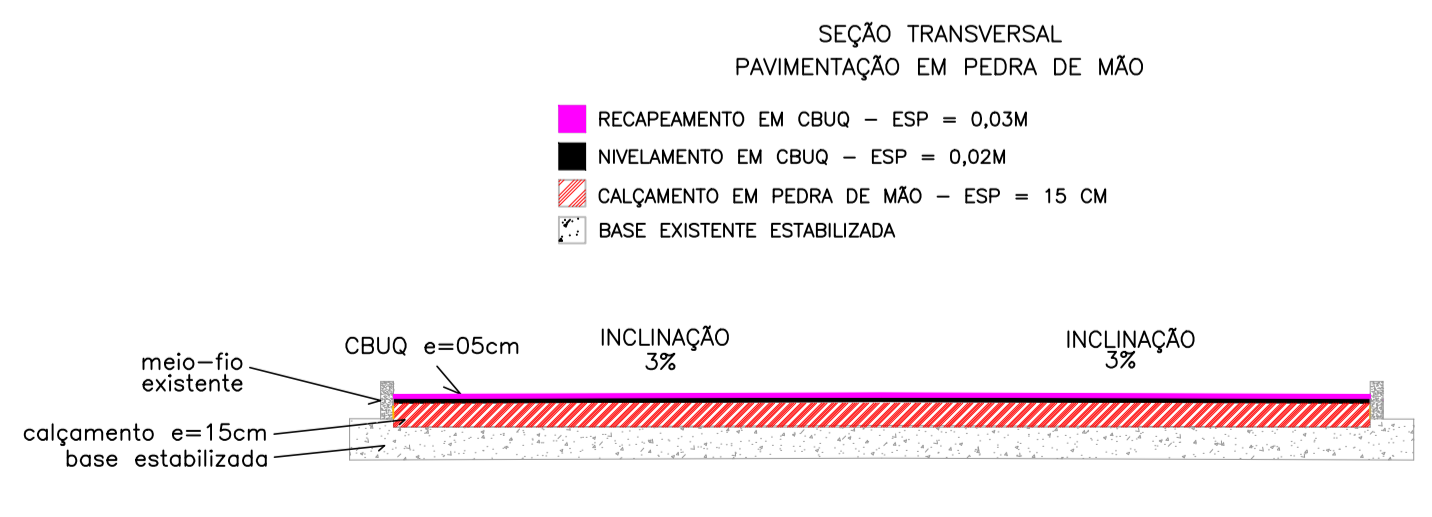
SEÇÃO TRANSVERSAL
PAVIMENTAÇÃO EM PEDRA DE MÃO

RECAPEAMENTO EM CBUQ – ESP = 0,03M
NIVELAMENTO EM CBUQ – ESP = 0,02M
CALÇAMENTO EM PEDRA DE MÃO – ESP = 15 CM
BASE EXISTENTE ESTABILIZADA

CBUQ e=05cm
INCLINAÇÃO
3%
INCLINAÇÃO
3%
meio–fio
existente
calçamento e=15cm
base estabilizada